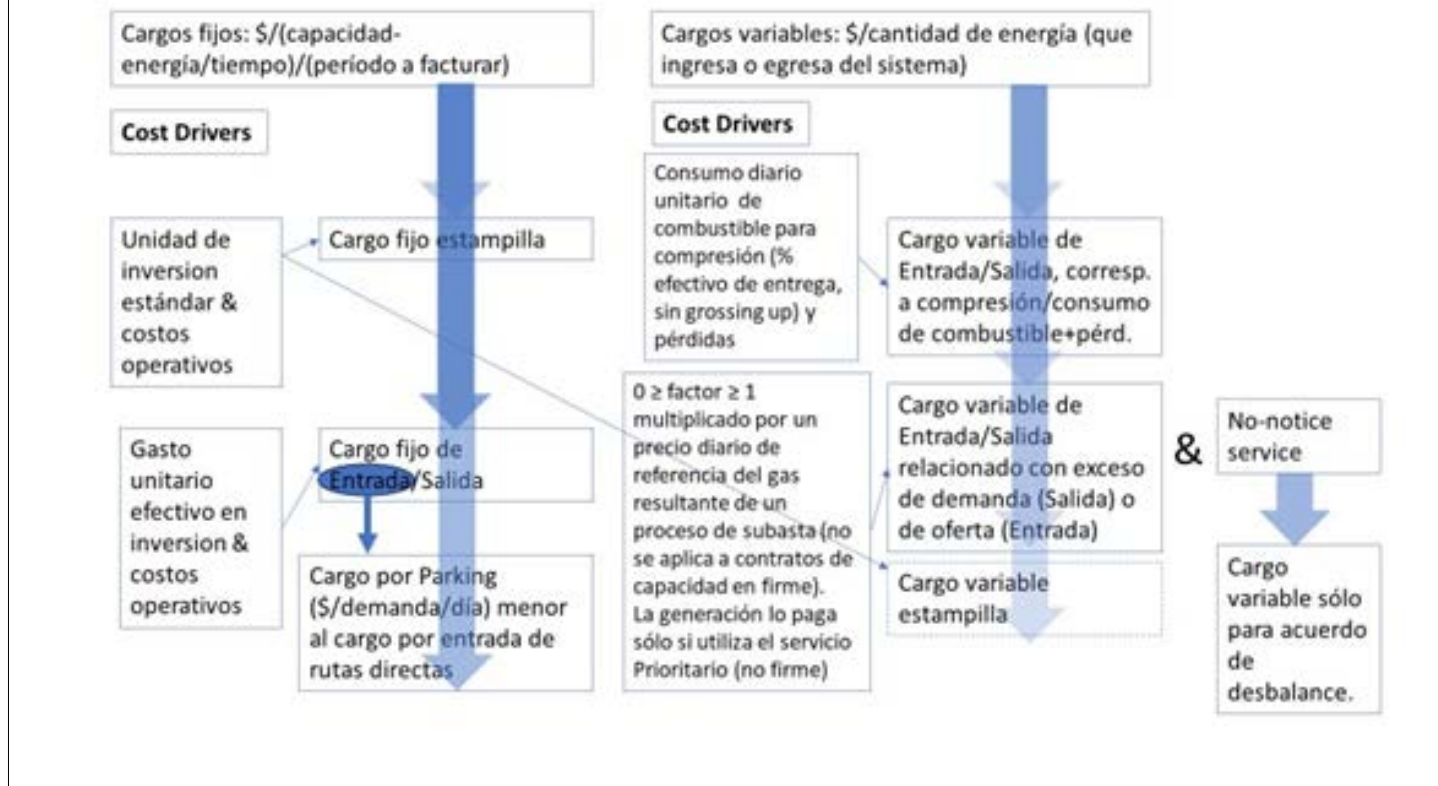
Cargos fijos: \$/(capacidad-energía/tiempo)/(período a facturar)

Cost Drivers

Unidad de inversion estándar & costos operativos

Cargo fijo estampilla

Gasto unitario efectivo en inversion & costos operativos

Cargo fijo de Entrada/Salida

Cargo por Parking (\$/demanda/día) menor al cargo por entrada de rutas directas

Cargos variables: \$/cantidad de energía (que ingresa o egresa del sistema)

Cost Drivers

Consumo diario unitario de combustible para compresión (% efectivo de entrega, sin grossing up) y pérdidas

Cargo variable de Entrada/Salida, corresp. a compresión/consumo de combustible+pérd.

0 ≥ factor ≥ 1 multiplicado por un precio diario de referencia del gas resultante de un proceso de subasta (no se aplica a contratos de capacidad en firme). La generación lo paga sólo si utiliza el servicio Prioritario (no firme)

Cargo variable de Entrada/Salida relacionado con exceso de demanda (Salida) o de oferta (Entrada)

Cargo variable estampilla

&

No-notice service

Cargo variable sólo para acuerdo de desbalance.